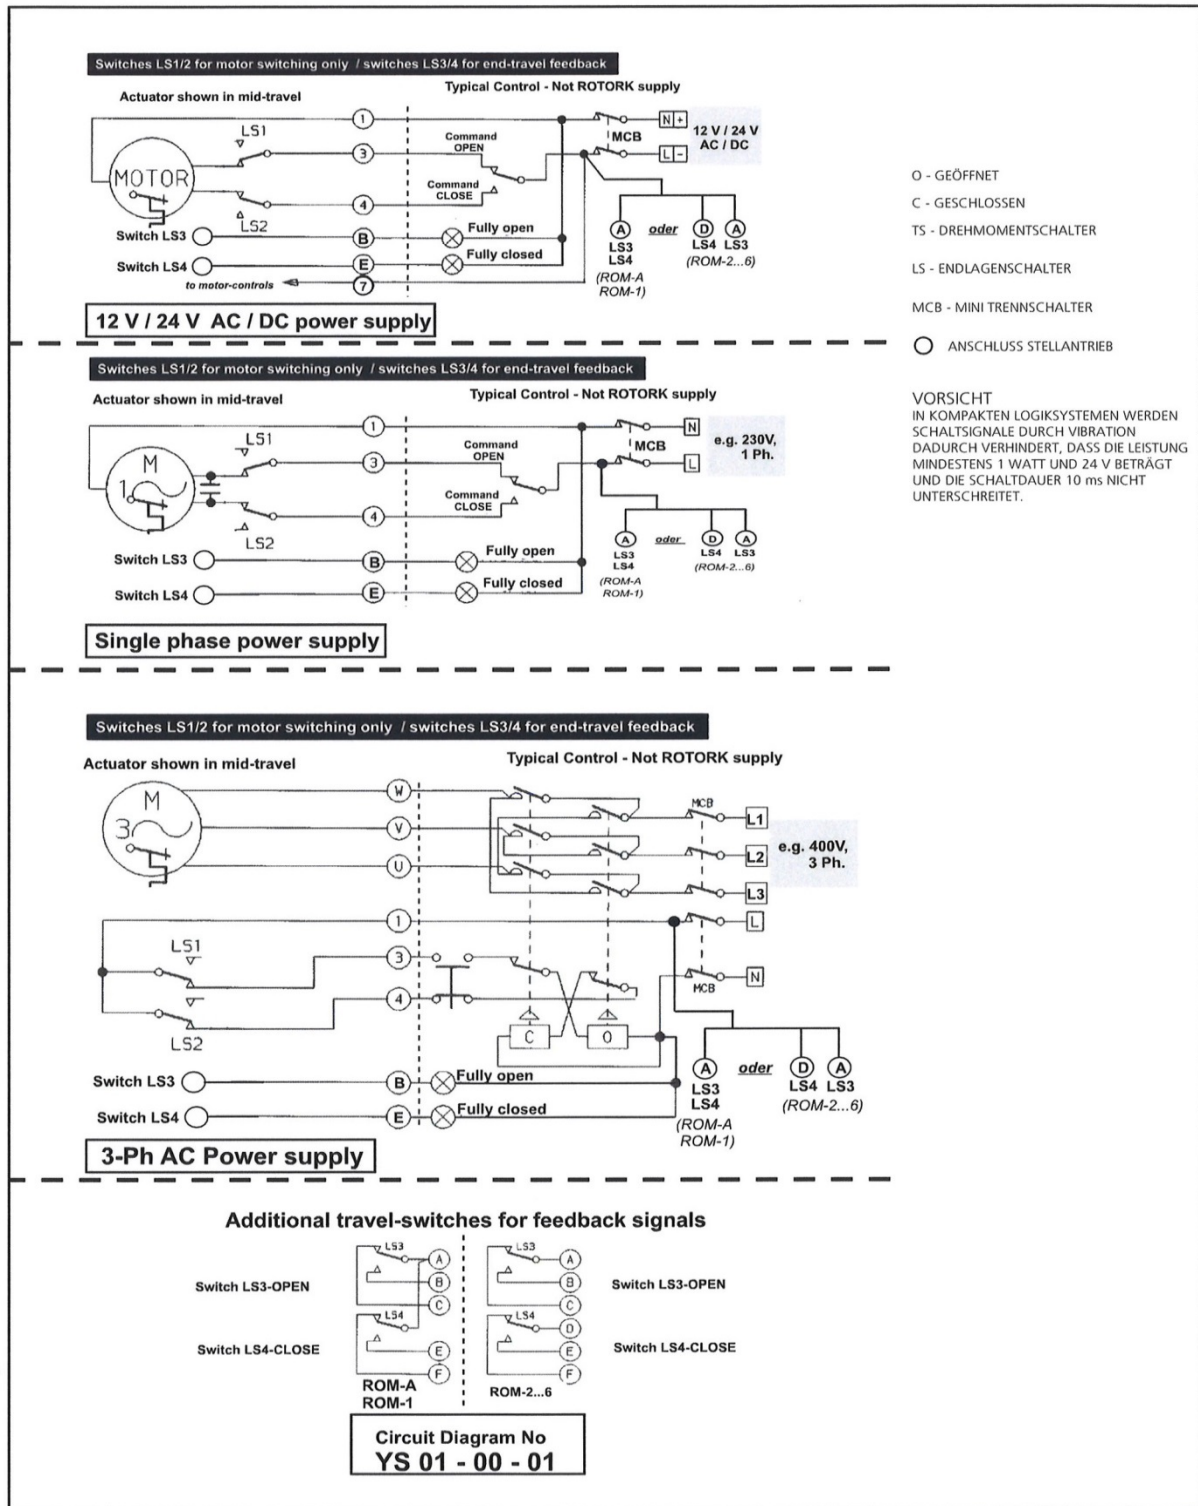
Switches LS1/2 for motor switching only / switches LS3/4 for end-travel feedback

Actuator shown in mid-travel

Typical Control - Not ROTORK supply

MOTOR

LS1

LS2

1

3

4

B

E

7

Command OPEN

Command CLOSE

MCB

N +

L -

12 V / 24 V AC / DC

Switch LS3

Switch LS4

to motor-controls

Fully open

Fully closed

A LS3 LS4 (ROM-A ROM-1)

oder

D LS4 A LS3 (ROM-2...6)

12 V / 24 V AC / DC power supply

O - GEÖFFNET

C - GESCHLOSSEN

TS - DREHMOMENTSCHALTER

LS - ENDLAGENSCHALTER

MCB - MINI TRENNSCHALTER

ANSCHLUSS STELLANTRIEB

VORSICHT
IN KOMPAKTEN LOGIKSYSTEMEN WERDEN SCHALTSIGNALE DURCH VIBRATION DADURCH VERHINDERT, DASS DIE LEISTUNG MINDESTENS 1 WATT UND 24 V BETRÄGT UND DIE SCHALTDAUER 10 ms NICHT UNTERSCHREITET.

Switches LS1/2 for motor switching only / switches LS3/4 for end-travel feedback

Actuator shown in mid-travel

Typical Control - Not ROTORK supply

M 1

LS1

LS2

1

3

4

B

E

Command OPEN

Command CLOSE

MCB

N

L

e.g. 230V, 1 Ph.

Switch LS3

Switch LS4

Fully open

Fully closed

A LS3 LS4 (ROM-A ROM-1)

oder

D LS4 A LS3 (ROM-2...6)

Single phase power supply

Switches LS1/2 for motor switching only / switches LS3/4 for end-travel feedback

Actuator shown in mid-travel

Typical Control - Not ROTORK supply

M 3

W

V

U

MCB

L1

L2

L3

e.g. 400V, 3 Ph.

1

3

4

L

N

MCB

LS1

LS2

C

O

Switch LS3

Switch LS4

B

E

Fully open

Fully closed

A LS3 LS4 (ROM-A ROM-1)

oder

D LS4 A LS3 (ROM-2...6)

3-Ph AC Power supply

Additional travel-switches for feedback signals

Switch LS3-OPEN

Switch LS4-CLOSE

LS3 A B C

LS4 E F

ROM-A ROM-1

LS3 A B C

LS4 D E F

ROM-2...6

Switch LS3-OPEN

Switch LS4-CLOSE

Circuit Diagram No
YS 01 - 00 - 01